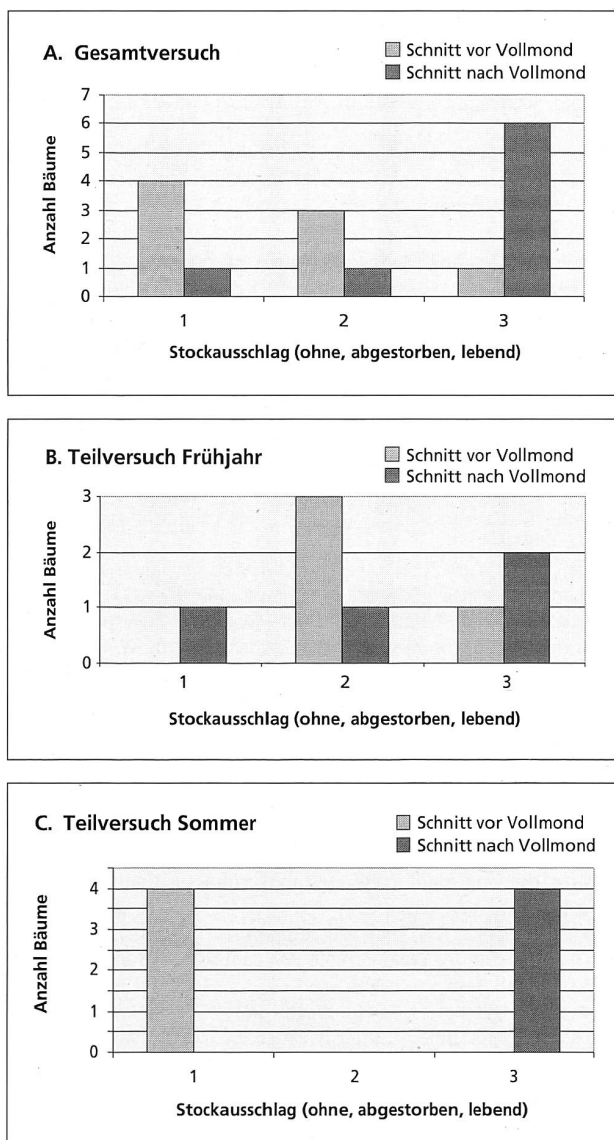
A. Gesamtversuch

Schnitt vor Vollmond
Schnitt nach Vollmond

Anzahl Bäume

7
6
5
4
3
2
1
0

1
2
3

Stockausschlag (ohne, abgestorben, lebend)

B. Teilversuch Frühjahr

Schnitt vor Vollmond
Schnitt nach Vollmond

Anzahl Bäume

3
2
1
0

1
2
3

Stockausschlag (ohne, abgestorben, lebend)

C. Teilversuch Sommer

Schnitt vor Vollmond
Schnitt nach Vollmond

Anzahl Bäume

4
3
2
1
0

1
2
3

Stockausschlag (ohne, abgestorben, lebend)